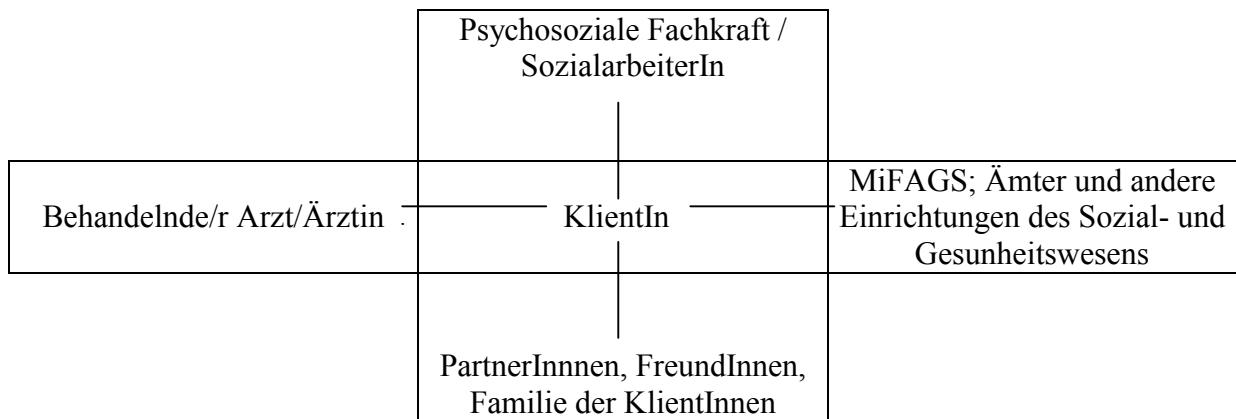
Psychosoziale Fachkraft / SozialarbeiterIn

Behandelnde/r Arzt/Ärztin

KlientIn

MiFAGS; Ämter und andere Einrichtungen des Sozial- und Gesunheitswesens

PartnerInnnen, FreundInnen, Familie der KlientInnen